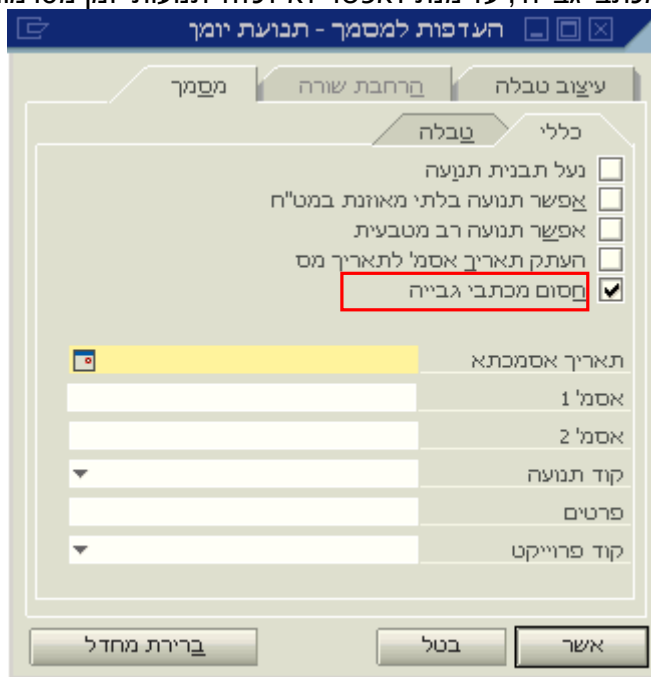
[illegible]

העדפות למסמך - תנועת יומן

עיצוב טבלה
הרחבת שורה
מסמך

כללי
טבלה

נעל תבנית תנועה
אפשר תנועה בלתי מאוזנת במט"ח
אפשר תנועה רב מטבעית
העתק תאריך אסמ' לתאריך מס
חסום מכתבי גבייה

תאריך אסמכתא
אסמ' 1
אסמ' 2
קוד תנועה
פרטים
קוד פרוייקט

אשר
בטל
ברירת מחדל